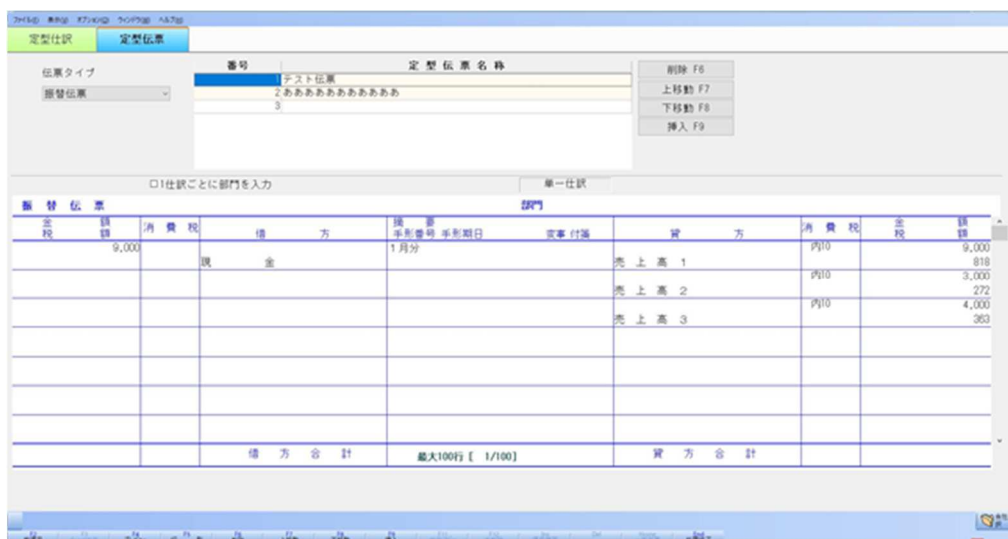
ファイル(F) 表示(V) オプション(O) ウィンドウ(W) ヘルプ(H)

定型仕訳 定型伝票

伝票タイプ

振替伝票

| 番号 | 定型伝票名称 |
|---|---|
| 1 | テスト伝票 |
| 2 | ああああああああああ |
| 3 | |

削除 F6
上移動 F7
下移動 F8
挿入 F9

□1仕訳ごとに部門を入力

単一仕訳

振替伝票

部門

| 金額 税額 | 消費税 | 借方 | 摘要 手形番号 手形期日 交事 付箋 | 貸方 | 消費税 | 金額 税額 |
|---|---|---|---|---|---|---|
| 9,000 | | 現金 | 1月分 | 売上高 1 | 内10 | 9,000 818 |
| | | | | 売上高 2 | 内10 | 3,000 272 |
| | | | | 売上高 3 | 内10 | 4,000 363 |
| | | | | | | |
| | | | | | | |
| | | | | | | |
| | | | | | | |
| | | 借方合計 | 最大100行 [ 1/100] | 貸方合計 | | |